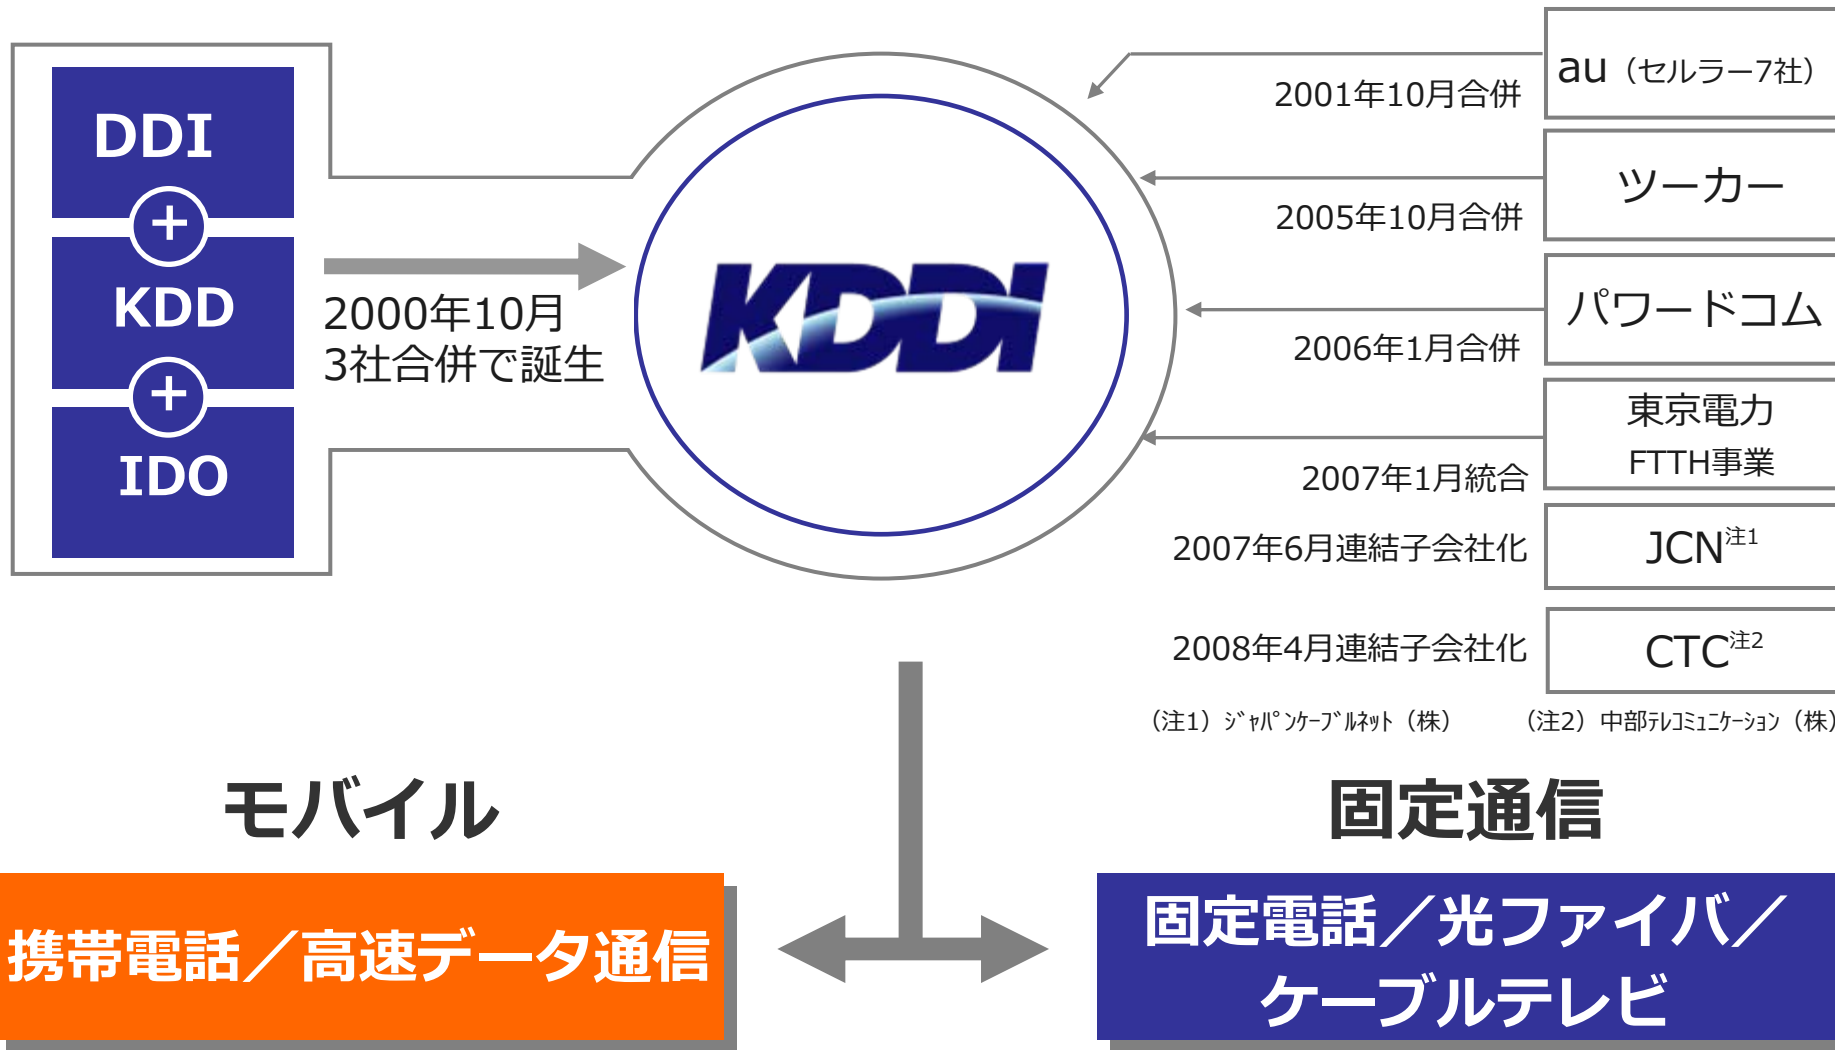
DDI
+
KDD
+
IDO

2000年10月
3社合併で誕生

KDDI

2001年10月合併
au（セルラー7社）

2005年10月合併
ツーカー

2006年1月合併
パワードコム

2007年1月統合
東京電力
FTTH事業

2007年6月連結子会社化
JCN$^{注1}$

2008年4月連結子会社化
CTC$^{注2}$

（注1）ｼﾞｬﾊﾟﾝｹｰﾌﾞﾙﾈｯﾄ（株）　（注2）中部ﾃﾚｺﾐｭﾆｹｰｼｮﾝ（株）

モバイル
携帯電話／高速データ通信

固定通信
固定電話／光ファイバ／ケーブルテレビ